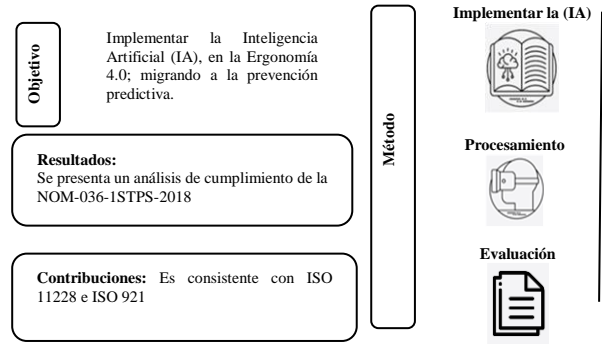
Objetivo

Implementar la Inteligencia Artificial (IA), en la Ergonomía 4.0; migrando a la prevención predictiva.

Resultados:
Se presenta un análisis de cumplimiento de la NOM-036-1STPS-2018

Contribuciones: Es consistente con ISO 11228 e ISO 921

Método

Implementar la (IA)

Procesamiento

Evaluación